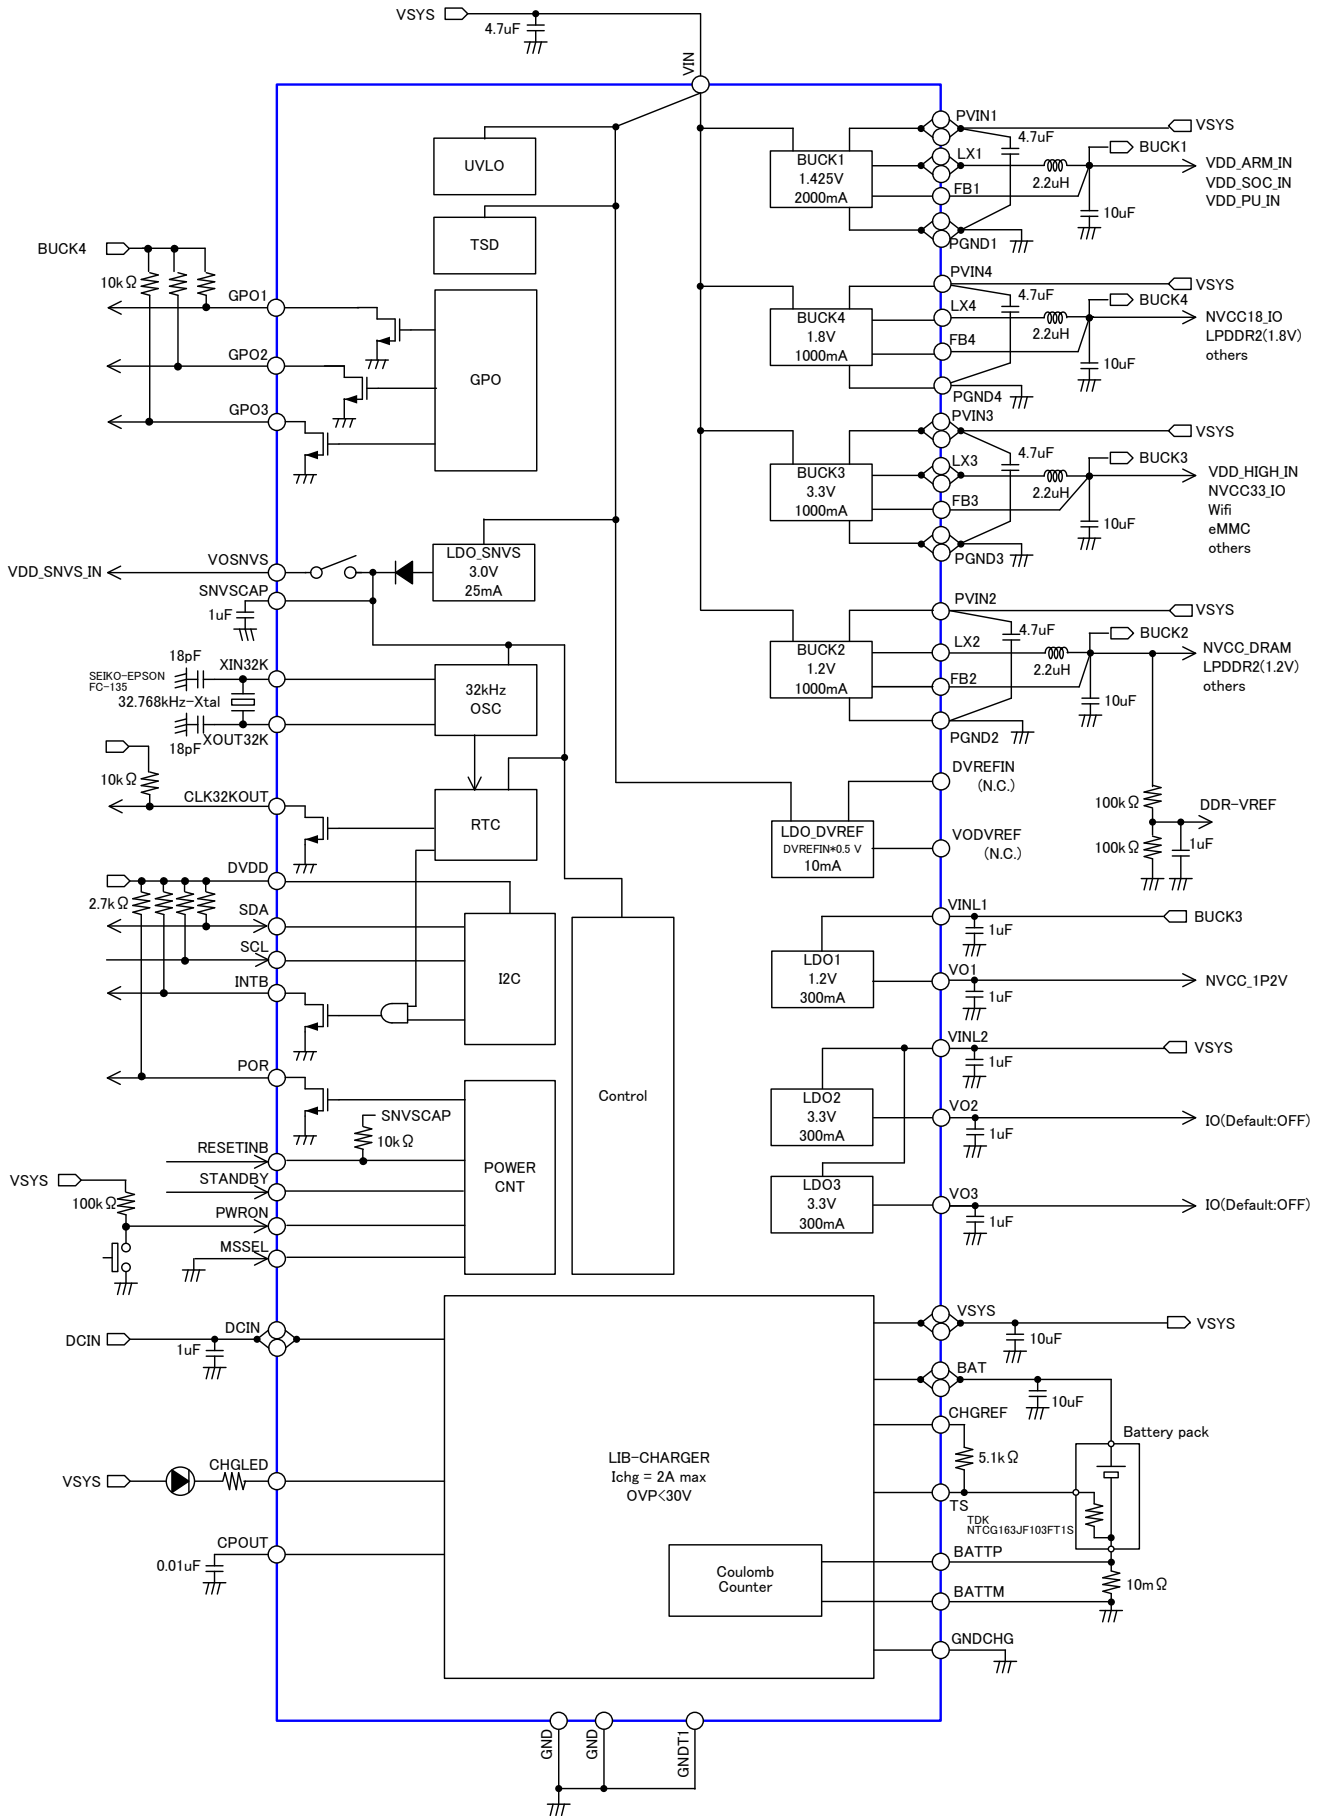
VSYS
4.7uF
VIN
UVLO
TSD
BUCK4
10kΩ
GPO1
GPO2
GPO3
GPO
LDO_SNVS
3.0V
25mA
VDD_SNVS_IN
VOSNVS
SNVSCAP
1uF
18pF
SEIKO-EPSON
FC-135
32.768kHz-Xtal
XIN32K
XOUT32K
18pF
32kHz
OSC
10kΩ
CLK32KOUT
RTC
DVDD
2.7kΩ
SDA
SCL
INTB
I2C
Control
POR
SNVSCAP
10kΩ
RESETINB
STANDBY
POWER
CNT
VSYS
100kΩ
PWRON
MSSEL
DCIN
DCIN
1uF
LIB-CHARGER
Ichg = 2A max
OVP<30V
VSYS
CHGLED
CPOUT
0.01uF
Coulomb
Counter
GND
GND
GNDT1
PVIN1
VSYS
BUCK1
1.425V
2000mA
LX1
4.7uF
2.2uH
BUCK1
VDD_ARM_IN
VDD_SOC_IN
VDD_PU_IN
FB1
10uF
PGND1
PVIN4
VSYS
BUCK4
1.8V
1000mA
LX4
4.7uF
2.2uH
BUCK4
NVCC18_IO
LPDDR2(1.8V)
others
FB4
10uF
PGND4
PVIN3
VSYS
BUCK3
3.3V
1000mA
LX3
4.7uF
2.2uH
BUCK3
VDD_HIGH_IN
NVCC33_IO
Wifi
eMMC
others
FB3
10uF
PGND3
PVIN2
VSYS
BUCK2
1.2V
1000mA
LX2
4.7uF
2.2uH
BUCK2
NVCC_DRAM
LPDDR2(1.2V)
others
FB2
10uF
PGND2
DVREFIN
(N.C.)
100kΩ
DDR-VREF
LDO_DVREF
DVREFIN*0.5 V
10mA
VODVREF
(N.C.)
100kΩ
1uF
VINL1
1uF
BUCK3
LDO1
1.2V
300mA
VO1
1uF
NVCC_1P2V
VINL2
1uF
VSYS
LDO2
3.3V
300mA
VO2
1uF
IO(Default:OFF)
LDO3
3.3V
300mA
VO3
1uF
IO(Default:OFF)
VSYS
10uF
VSYS
BAT
10uF
CHGREF
Battery pack
5.1kΩ
TS
TDK
NTCG163JF103FT1S
BATTP
10mΩ
BATTM
GNDCHG